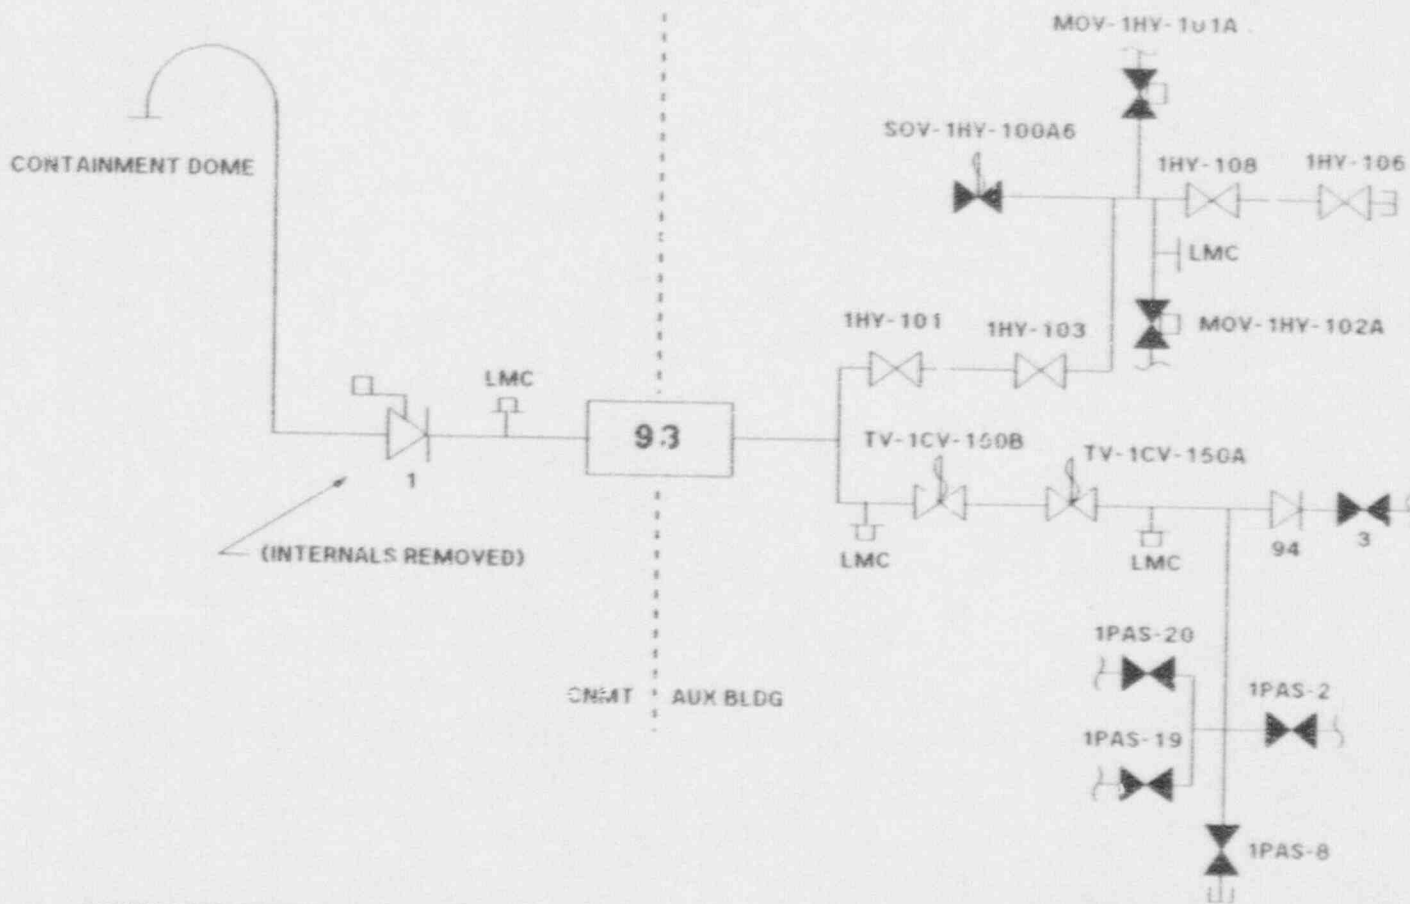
MOV-1HY-1u1A

SOV-1HY-100A6

1HY-108

1HY-106

LMC

1HY-101

1HY-103

MOV-1HY-102A

CONTAINMENT DOME

LMC

93

TV-1CV-150B

TV-1CV-150A

1

(INTERNALS REMOVED)

LMC

LMC

94

3

1PAS-20

1PAS-2

CNMT

AUX BLDG

1PAS-19

1PAS-8